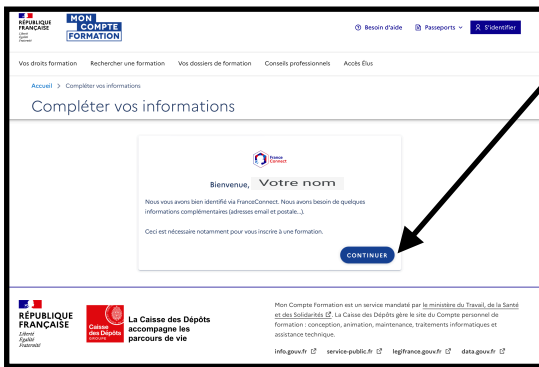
RÉPUBLIQUE FRANÇAISE
Liberté Égalité Fraternité

MON COMPTE FORMATION

Besoin d'aide Passeports S'identifier

Vos droits formation Rechercher une formation Vos dossiers de formation Conseils professionnels Accès Élus

Accueil > Compléter vos informations

Compléter vos informations

France Connect

Bienvenue, Votre nom

Nous vous avons bien identifié via FranceConnect. Nous avons besoin de quelques informations complémentaires (adresses email et postale...).

Ceci est nécessaire notamment pour vous inscrire à une formation.

CONTINUER

RÉPUBLIQUE FRANÇAISE
Liberté Égalité Fraternité

Caisse des Dépôts GROUPE

La Caisse des Dépôts accompagne les parcours de vie

Mon Compte Formation est un service mandaté par le ministère du Travail, de la Santé et des Solidarités. La Caisse des Dépôts gère le site du Compte personnel de formation : conception, animation, maintenance, traitements informatiques et assistance technique.

info.gouv.fr service-public.fr legifrance.gouv.fr data.gouv.fr